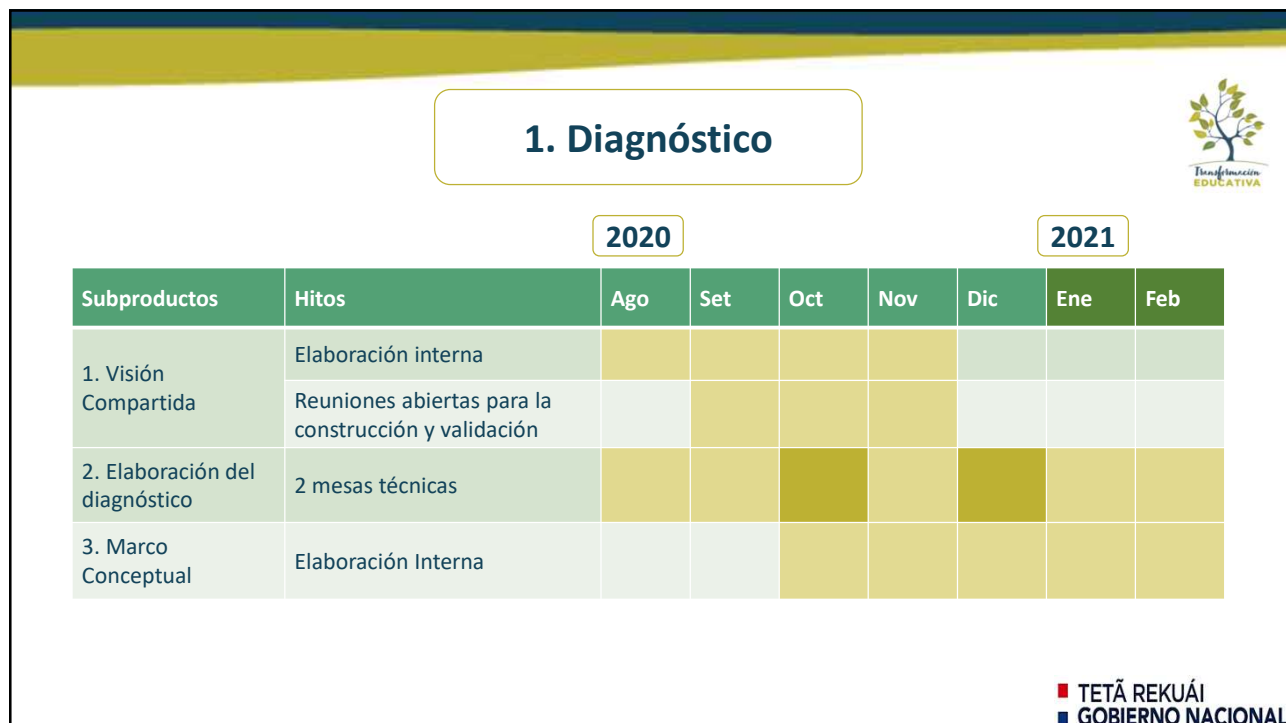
1. Diagnóstico

Transformación EDUCATIVA

2020

2021

| Subproductos | Hitos | Ago | Set | Oct | Nov | Dic | Ene | Feb |
|---|---|---|---|---|---|---|---|---|
| 1. Visión Compartida | Elaboración interna | | | | | | | |
| | Reuniones abiertas para la construcción y validación | | | | | | | |
| 2. Elaboración del diagnóstico | 2 mesas técnicas | | | | | | | |
| 3. Marco Conceptual | Elaboración Interna | | | | | | | |

TETÃ REKUÁI
GOBIERNO NACIONAL